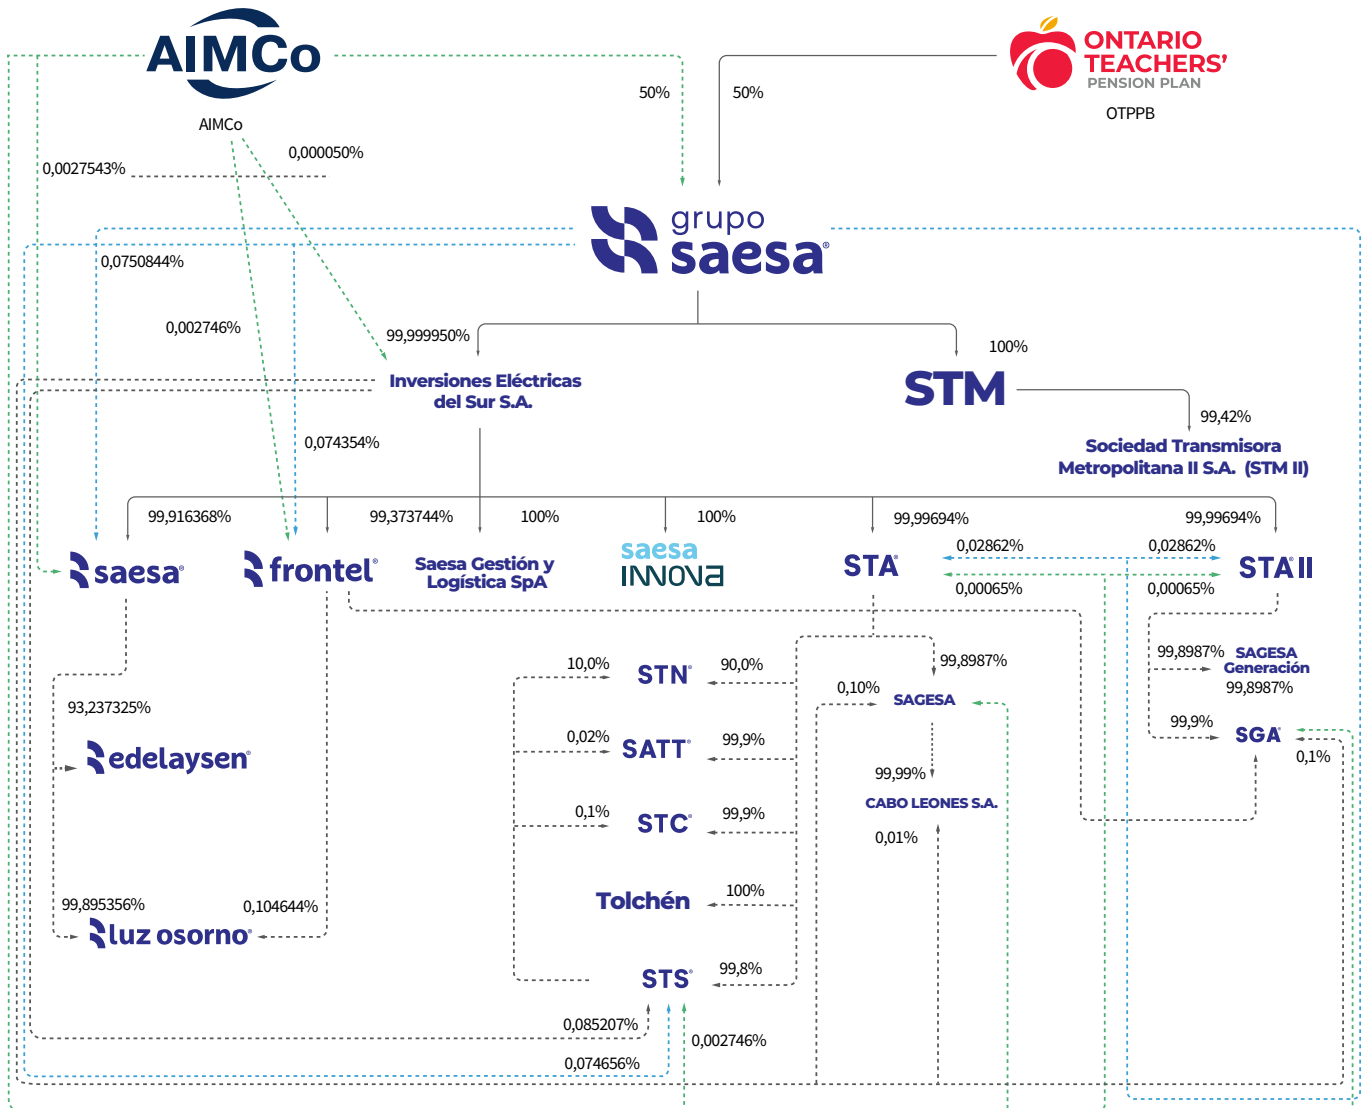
AIMCo

AIMCo

ONTARIO TEACHERS' PENSION PLAN

OTPPB

50%

50%

0,0027543%

0,000050%

grupo saesa

0,0750844%

0,002746%

99,999950%

100%

Inversiones Eléctricas del Sur S.A.

STM

99,42%

Sociedad Transmisora Metropolitana II S.A. (STM II)

0,074354%

99,916368%

99,373744%

100%

100%

99,99694%

99,99694%

saesa

frontel

Saesa Gestión y Logística SpA

saesa INNOVA

STA

0,02862%

0,02862%

STA II

0,00065%

0,00065%

99,8987%

99,8987%

SAGESA Generación

99,8987%

10,0%

STN

90,0%

0,10%

SAGESA

93,237325%

99,9%

SGA

0,1%

0,02%

SATT

99,9%

edelaysen

99,99%

CABO LEONES S.A.

0,1%

STC

99,9%

0,01%

Tolchén

100%

99,895356%

0,104644%

luz osorno

STS

99,8%

0,085207%

0,002746%

0,074656%